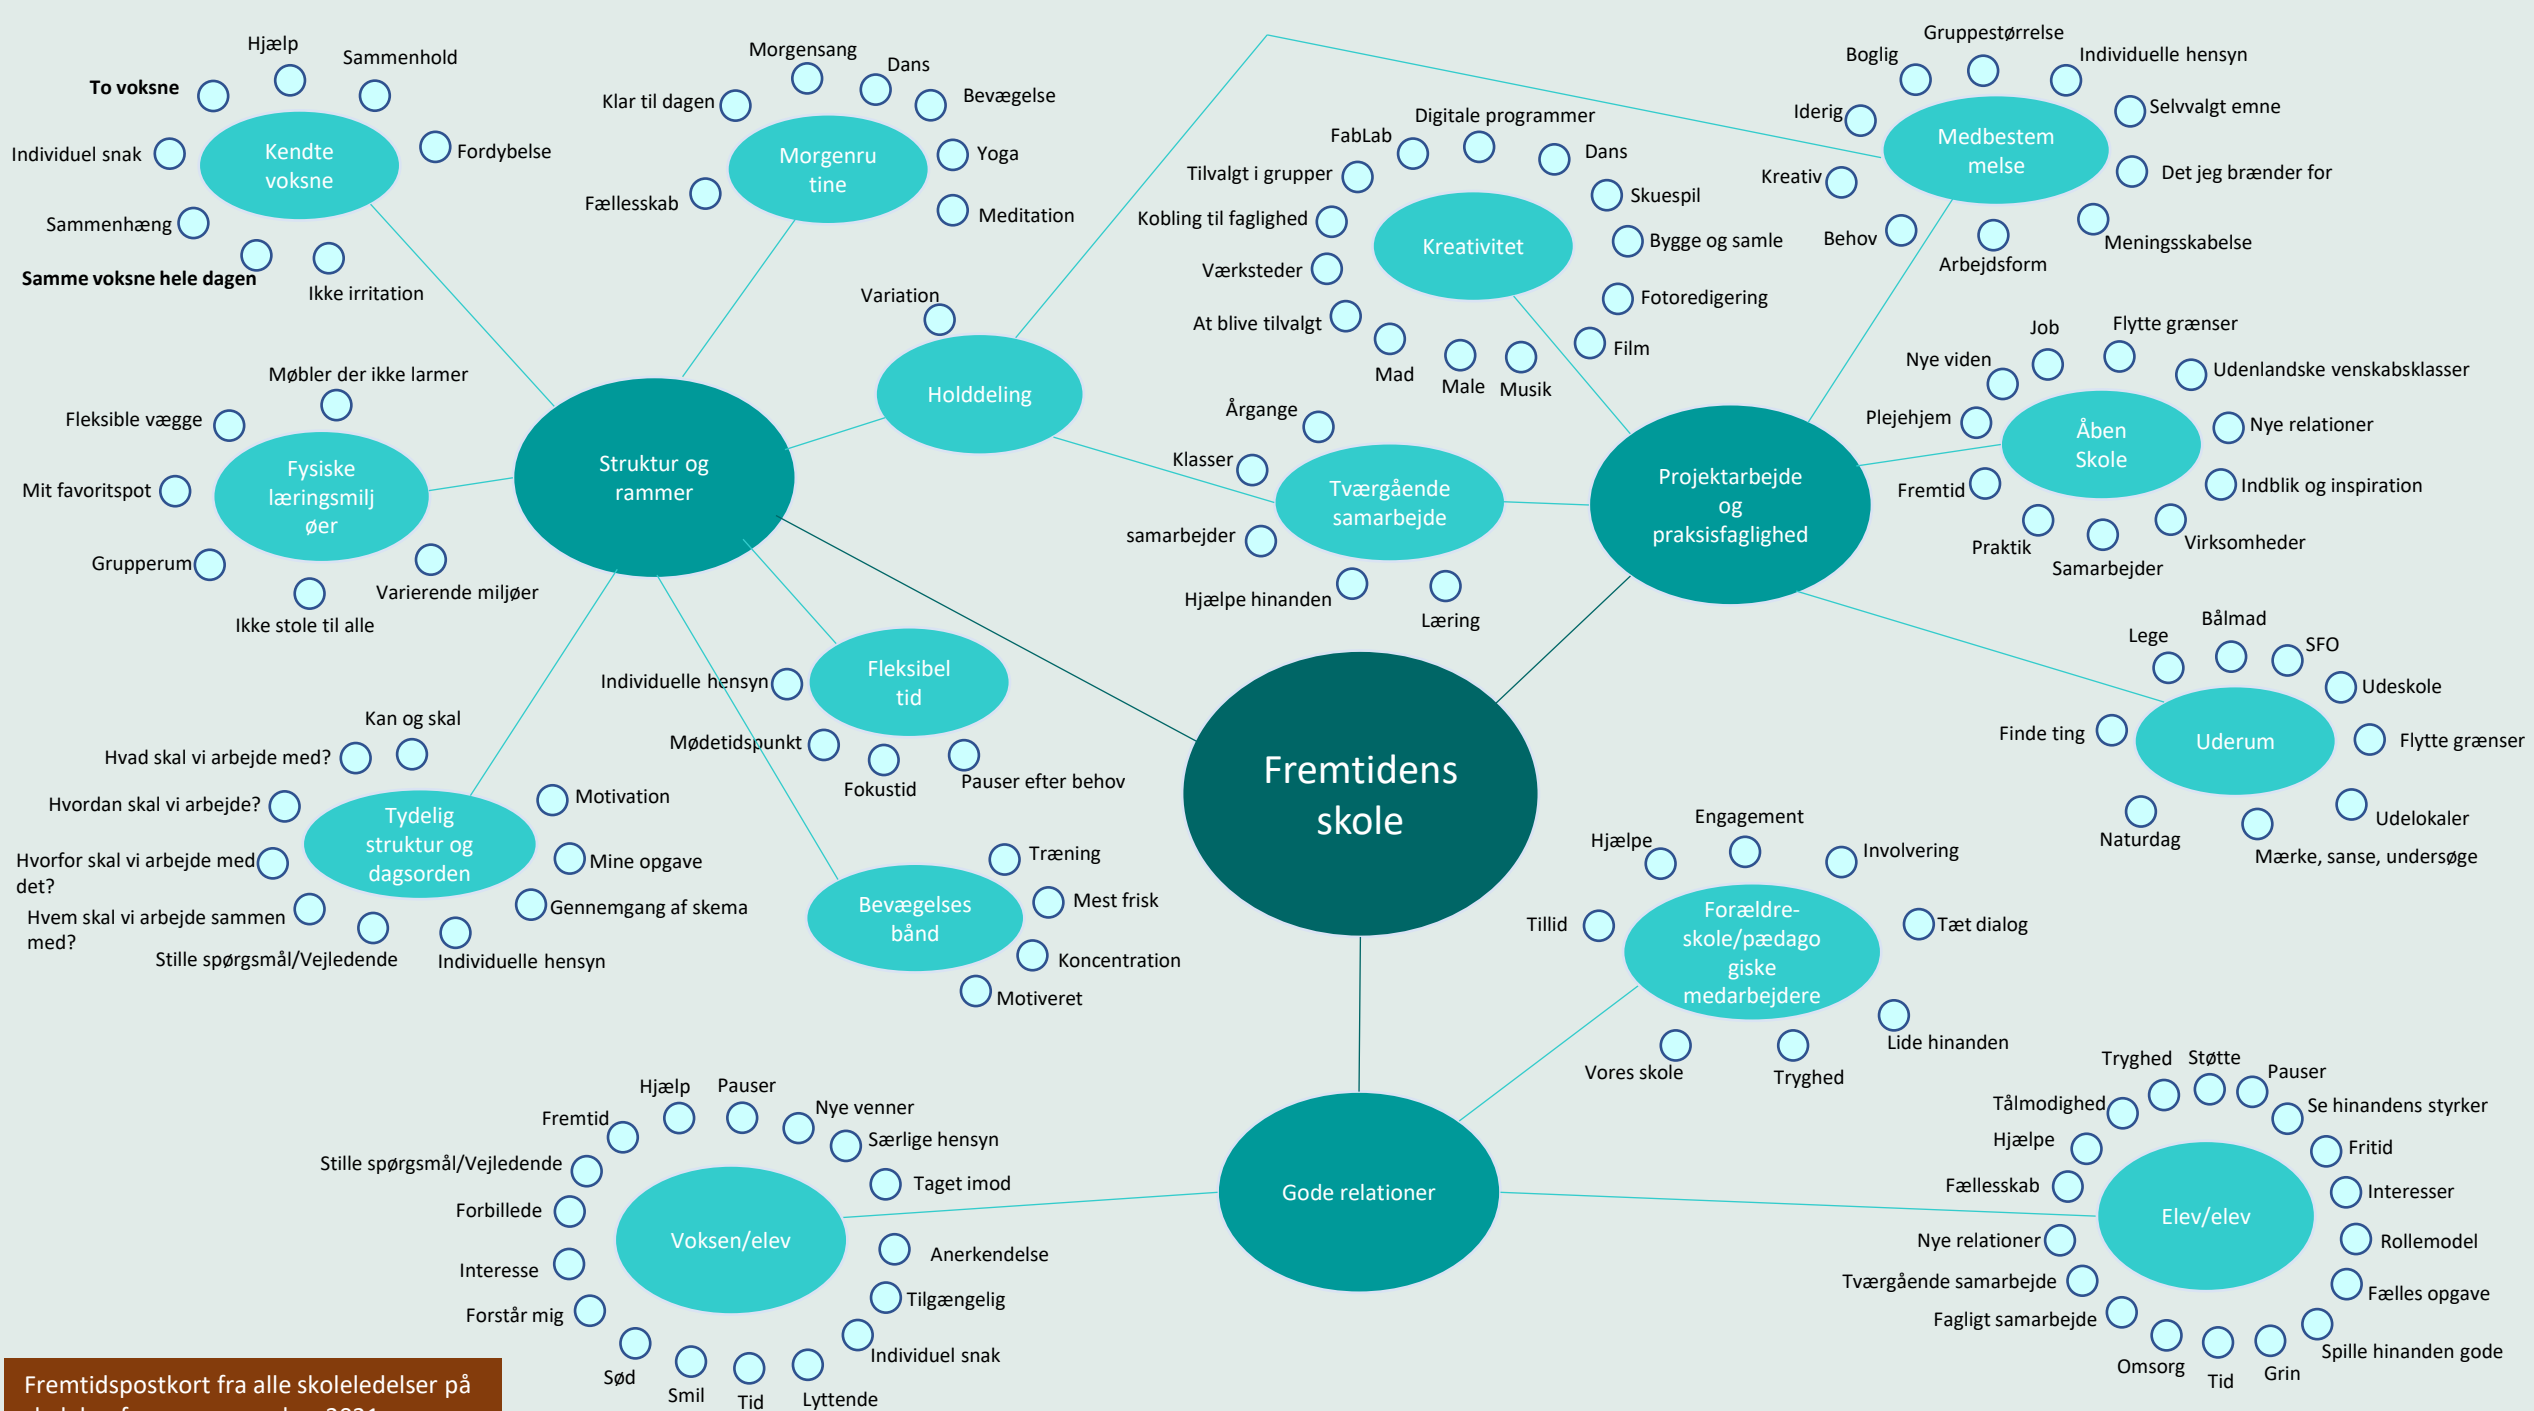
Fremtidens skole

Struktur og rammer

Kendte voksne
Hjælp
Sammenhold
To voksne
Individuel snak
Fordybelse
Sammenhæng
Samme voksne hele dagen
Ikke irritation

Morgenrutine
Morgensang
Dans
Klar til dagen
Bevægelse
Yoga
Fællesskab
Meditation

Holddeling
Variation

Fysiske læringsmiljøer
Møbler der ikke larmer
Fleksible vægge
Mit favoritspot
Grupperum
Varierende miljøer
Ikke stole til alle

Fleksibel tid
Individuelle hensyn
Mødetidspunkt
Fokustid
Pauser efter behov

Tydelig struktur og dagsorden
Kan og skal
Hvad skal vi arbejde med?
Hvordan skal vi arbejde?
Hvorfor skal vi arbejde med det?
Hvem skal vi arbejde sammen med?
Stille spørgsmål/Vejledende
Individuelle hensyn
Motivation
Mine opgave
Gennemgang af skema

Bevægelsesbånd
Træning
Mest frisk
Koncentration
Motiveret

Kreativitet
FabLab
Digitale programmer
Dans
Tilvalgt i grupper
Skuespil
Kobling til faglighed
Bygge og samle
Værksteder
Fotoredigering
At blive tilvalgt
Film
Mad
Male
Musik

Medbestemmelse
Gruppestørrelse
Boglig
Individuelle hensyn
Iderig
Selvvalgt emne
Kreativ
Det jeg brænder for
Behov
Meningsskabelse
Arbejdsform

Tværgående samarbejde
Årgange
Klasser
samarbejder
Hjælpe hinanden
Læring

Projektarbejde og praksisfaglighed

Åben Skole
Job
Flytte grænser
Nye viden
Udenlandske venskabsklasser
Plejehjem
Nye relationer
Fremtid
Indblik og inspiration
Praktik
Samarbejder
Virksomheder

Uderum
Lege
Bålmad
SFO
Udeskole
Finde ting
Flytte grænser
Naturdag
Udelokaler
Mærke, sanse, undersøge

Forældre-skole/pædagogiske medarbejdere
Hjælpe
Engagement
Involvering
Tillid
Tæt dialog
Lide hinanden
Vores skole
Tryghed

Gode relationer

Voksen/elev
Hjælp
Pauser
Fremtid
Nye venner
Særlige hensyn
Stille spørgsmål/Vejledende
Taget imod
Forbillede
Anerkendelse
Interesse
Tilgængelig
Forstår mig
Individuel snak
Sød
Smil
Tid
Lyttende

Elev/elev
Tryghed
Støtte
Pauser
Tålmodighed
Se hinandens styrker
Hjælpe
Fritid
Fællesskab
Interesser
Rollemodel
Nye relationer
Tværgående samarbejde
Fælles opgave
Fagligt samarbejde
Omsorg
Tid
Grin
Spille hinanden gode

Fremtidspostkort fra alle skoleledelser på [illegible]